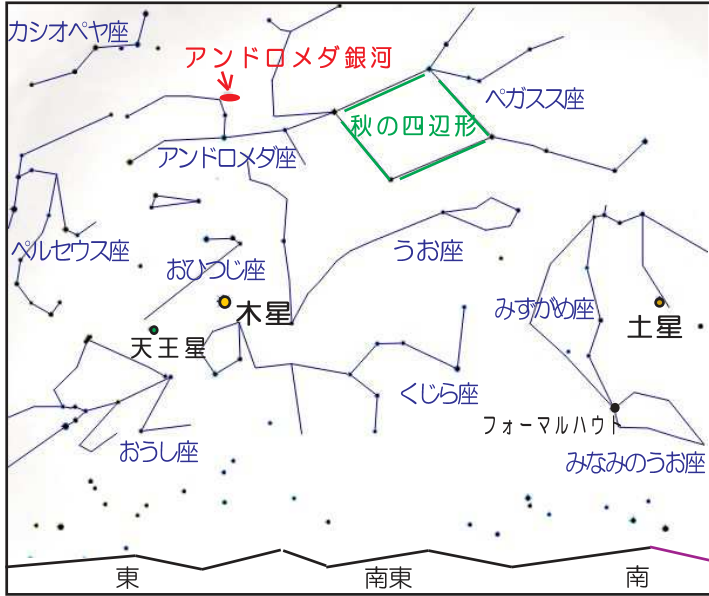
カシオペヤ座

アンドロメダ銀河

ペガスス座

秋の四辺形

アンドロメダ座

ペルセウス座

おひつじ座

うお座

木星

みずがめ座

土星

天王星

くじら座

フォーマルハウト

おうし座

みなみのうお座

東

南東

南